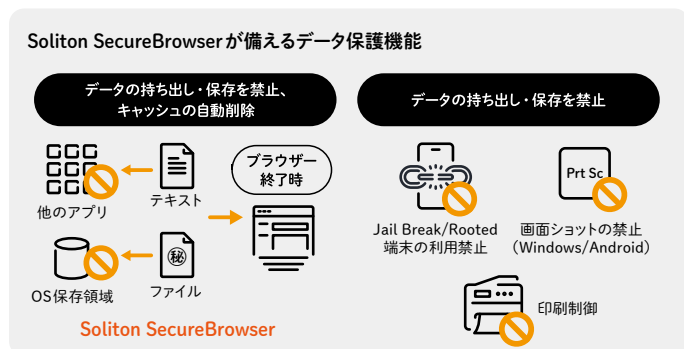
Soliton SecureBrowserが備えるデータ保護機能

データの持ち出し・保存を禁止、
キャッシュの自動削除

他のアプリ

テキスト

ブラウザー
終了時

秘

ファイル

OS保存領域

Soliton SecureBrowser

データの持ち出し・保存を禁止

Jail Break/Rooted
端末の利用禁止

Prt Sc

画面ショットの禁止
（Windows/Android）

印刷制御